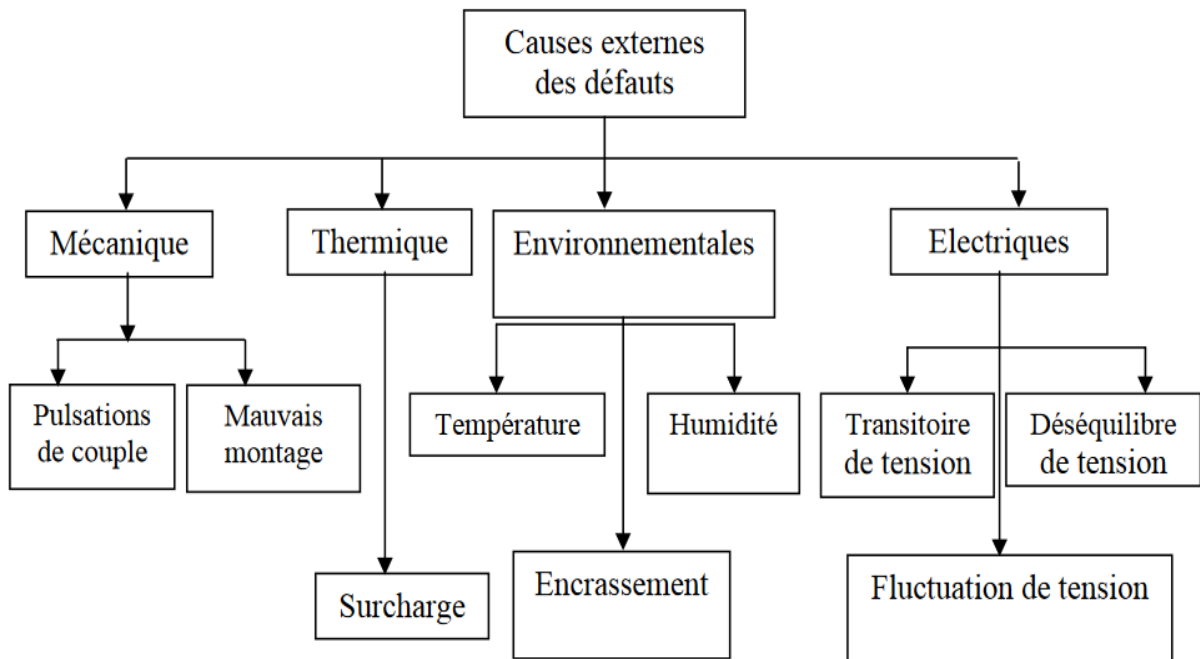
Causes externes des défauts

Mécanique

Thermique

Environnementales

Electriques

Pulsations de couple

Mauvais montage

Température

Humidité

Transitoire de tension

Déséquilibre de tension

Surcharge

Encrassement

Fluctuation de tension